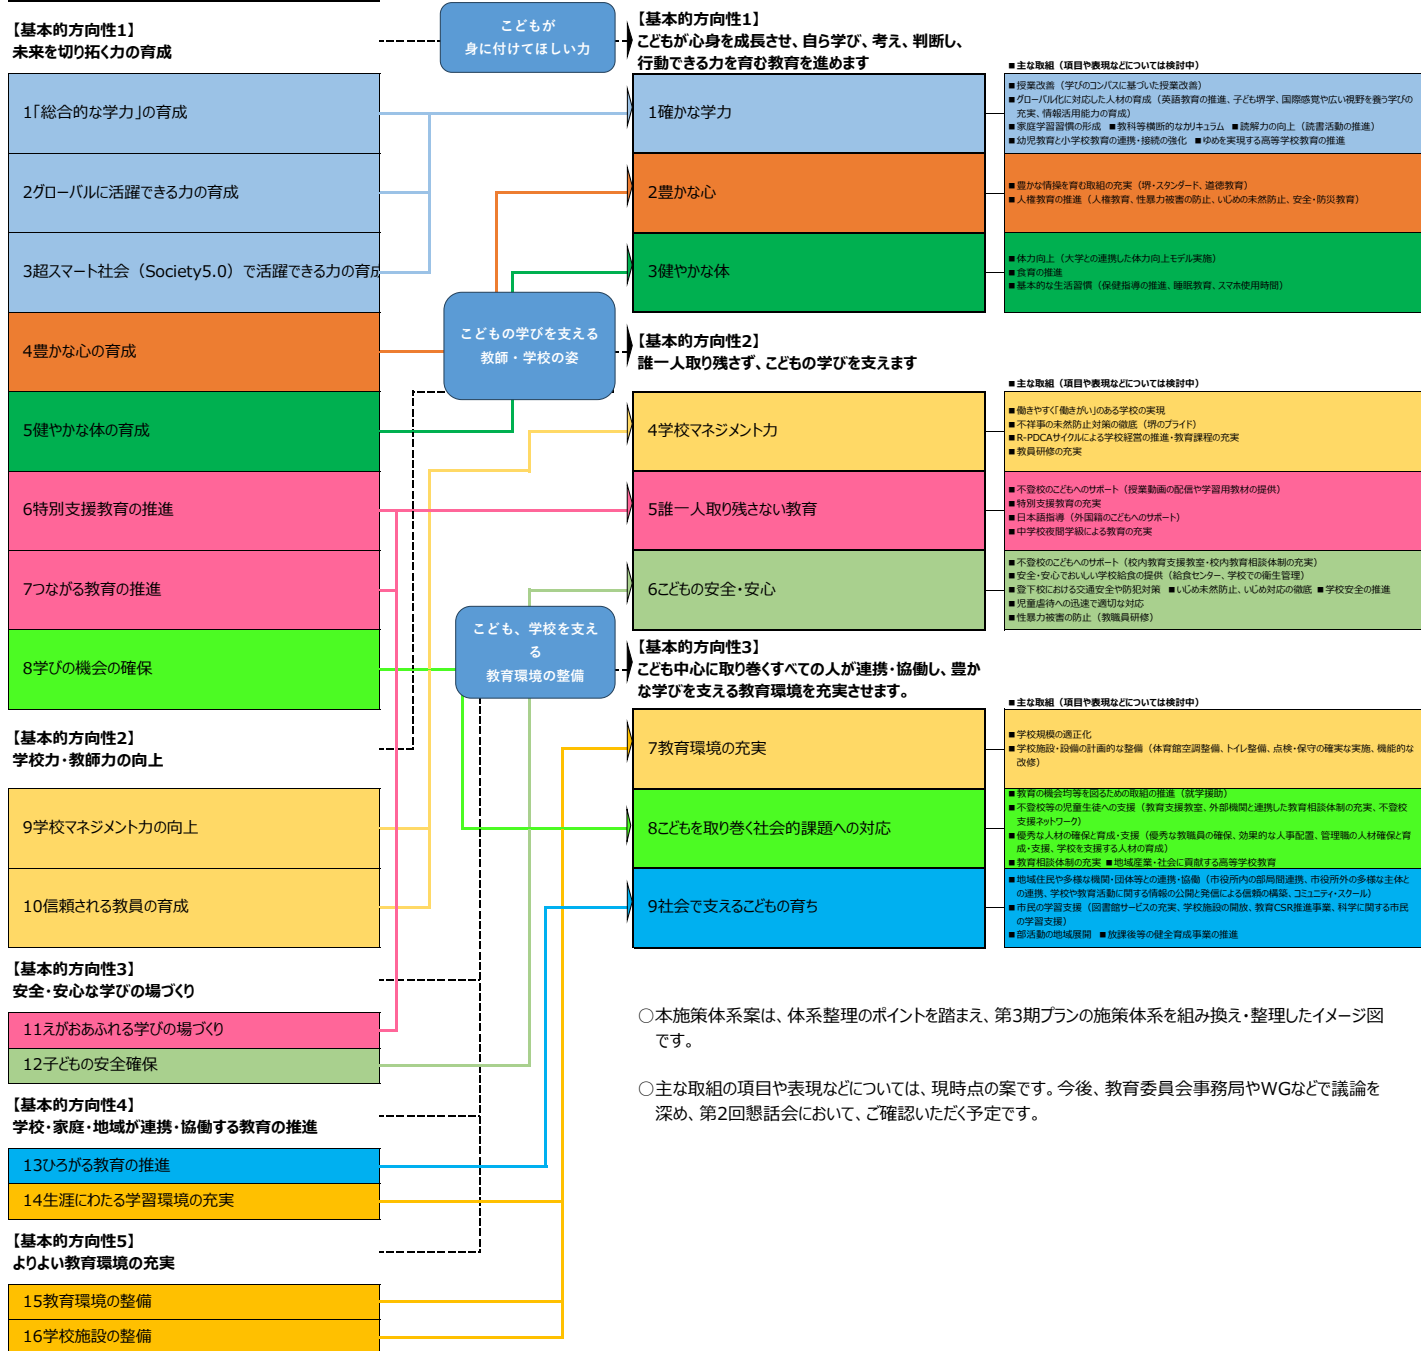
【基本的方向性1】
未来を切り拓く力の育成

1「総合的な学力」の育成

2グローバルに活躍できる力の育成

3超スマート社会（Society5.0）で活躍できる力の育成

4豊かな心の育成

5健やかな体の育成

6特別支援教育の推進

7つながる教育の推進

8学びの機会の確保

【基本的方向性2】
学校力・教師力の向上

9学校マネジメント力の向上

10信頼される教員の育成

【基本的方向性3】
安全・安心な学びの場づくり

11えがおあふれる学びの場づくり

12子どもの安全確保

【基本的方向性4】
学校・家庭・地域が連携・協働する教育の推進

13ひろがる教育の推進

14生涯にわたる学習環境の充実

【基本的方向性5】
よりよい教育環境の充実

15教育環境の整備

16学校施設の整備

こどもが
身に付けてほしい力

こどもの学びを支える
教師・学校の姿

こども、学校を支える
教育環境の整備

【基本的方向性1】
こどもが心身を成長させ、自ら学び、考え、判断し、行動できる力を育む教育を進めます

■主な取組（項目や表現などについては検討中）

1確かな学力

■授業改善（学びのコンパスに基づいた授業改善）
■グローバルに対応した人材の育成（英語教育の推進、子ども堺学、国際感覚や広い視野を養う学びの充実、情報活用能力の育成）
■家庭学習習慣の形成　■教科等横断的なカリキュラム　■読解力の向上（読書活動の推進）
■幼児教育と小学校教育の連携・接続の強化　■ゆめを実現する高等学校教育の推進

2豊かな心

■豊かな情操を育む取組の充実（堺・スタンダード、道徳教育）
■人権教育の推進（人権教育、性暴力被害の防止、いじめの未然防止、安全・防災教育）

3健やかな体

■体力向上（大学との連携した体力向上モデル実施）
■食育の推進
■基本的な生活習慣（保健指導の推進、睡眠教育、スマホ使用時間）

【基本的方向性2】
誰一人取り残さず、こどもの学びを支えます

■主な取組（項目や表現などについては検討中）

4学校マネジメント力

■働きやすく「働きがい」のある学校の実現
■不祥事の未然防止対策の徹底（堺のプライド）
■R-PDCAサイクルによる学校経営の推進・教育課程の充実
■教員研修の充実

5誰一人取り残さない教育

■不登校のこどもへのサポート（授業動画の配信や学習用教材の提供）
■特別支援教育の充実
■日本語指導（外国籍のこどもへのサポート）
■中学校夜間学級による教育の充実

6こどもの安全・安心

■不登校のこどもへのサポート（校内教育支援教室・校内教育相談体制の充実）
■安全・安心でおいしい学校給食の提供（給食センター、学校での衛生管理）
■登下校における交通安全や防犯対策　■いじめ未然防止、いじめ対応の徹底　■学校安全の推進
■児童虐待への迅速で適切な対応
■性暴力被害の防止（教職員研修）

【基本的方向性3】
こども中心に取り巻くすべての人が連携・協働し、豊かな学びを支える教育環境を充実させます。

■主な取組（項目や表現などについては検討中）

7教育環境の充実

■学校規模の適正化
■学校施設・設備の計画的な整備（体育館空調整備、トイレ整備、点検・保守の確実な実施、機能的な改修）

8こどもを取り巻く社会的課題への対応

■教育の機会均等を図るための取組の推進（就学援助）
■不登校等の児童生徒への支援（教育支援教室、外部機関と連携した教育相談体制の充実、不登校支援ネットワーク）
■優秀な人材の確保と育成・支援（優秀な教職員の確保、効果的な人事配置、管理職の人材確保と育成・支援、学校を支援する人材の育成）
■教育相談体制の充実　■地域産業・社会に貢献する高等学校教育

9社会で支えるこどもの育ち

■地域住民や多様な機関・団体等との連携・協働（市役所内の部局間連携、市役所外の多様な主体との連携、学校や教育活動に関する情報の公開と発信による信頼の構築、コミュニティ・スクール）
■市民の学習支援（図書館サービスの充実、学校施設の開放、教育CSR推進事業、科学に関する市民の学習支援）
■部活動の地域展開　■放課後等の健全育成事業の推進

○本施策体系案は、体系整理のポイントを踏まえ、第3期プランの施策体系を組み換え・整理したイメージ図です。

○主な取組の項目や表現などについては、現時点の案です。今後、教育委員会事務局やWGなどで議論を深め、第2回懇話会において、ご確認いただく予定です。